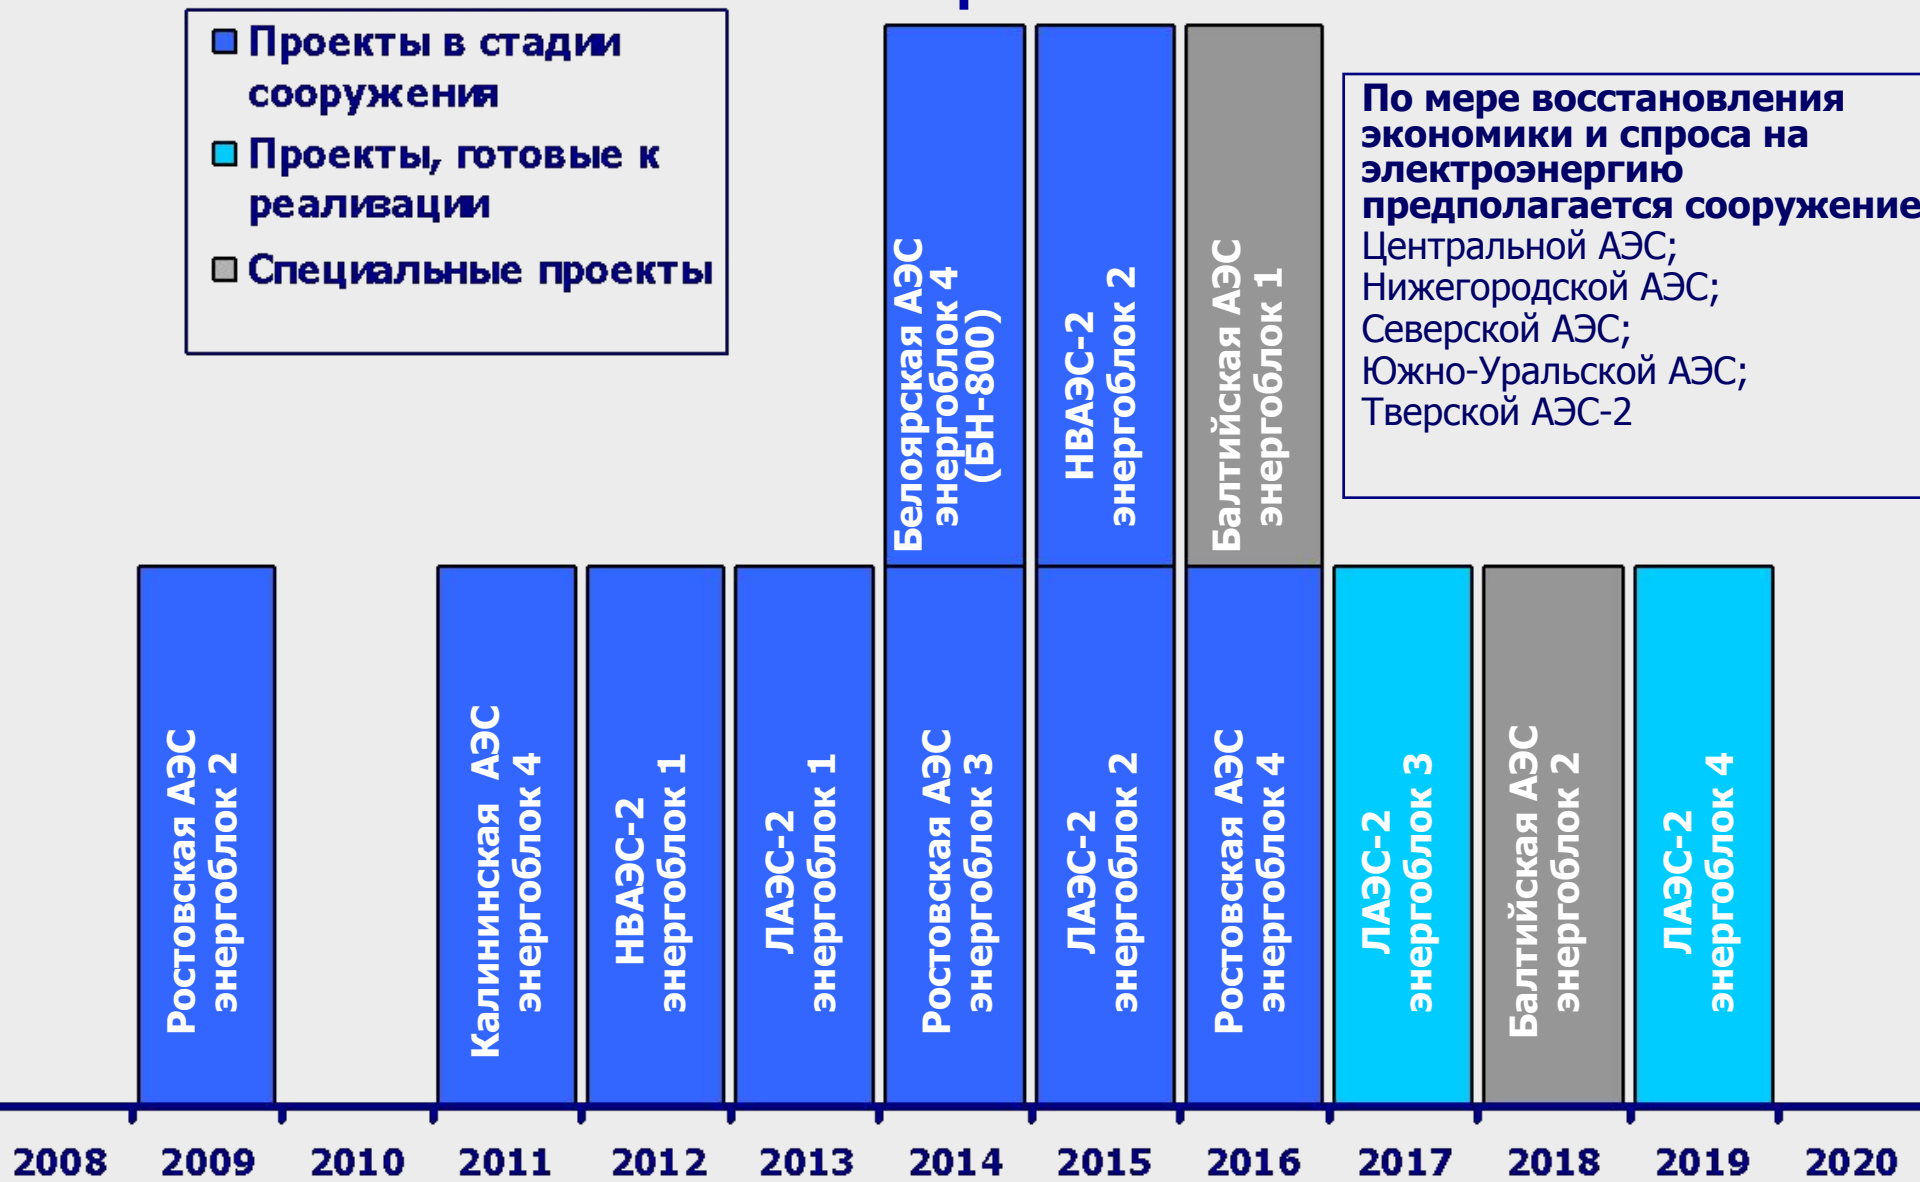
Проекты в стадии сооружения
Проекты, готовые к реализации
Специальные проекты

Белоярская АЭС энергоблок 4 (БН-800)

НВАЭС-2 энергоблок 2

Балтийская АЭС энергоблок 1

По мере восстановления экономики и спроса на электроэнергию предполагается сооружение
Центральной АЭС;
Нижегородской АЭС;
Северской АЭС;
Южно-Уральской АЭС;
Тверской АЭС-2

Ростовская АЭС энергоблок 2

Калининская АЭС энергоблок 4

НВАЭС-2 энергоблок 1

ЛАЭС-2 энергоблок 1

Ростовская АЭС энергоблок 3

ЛАЭС-2 энергоблок 2

Ростовская АЭС энергоблок 4

ЛАЭС-2 энергоблок 3

Балтийская АЭС энергоблок 2

ЛАЭС-2 энергоблок 4

2008 2009 2010 2011 2012 2013 2014 2015 2016 2017 2018 2019 2020